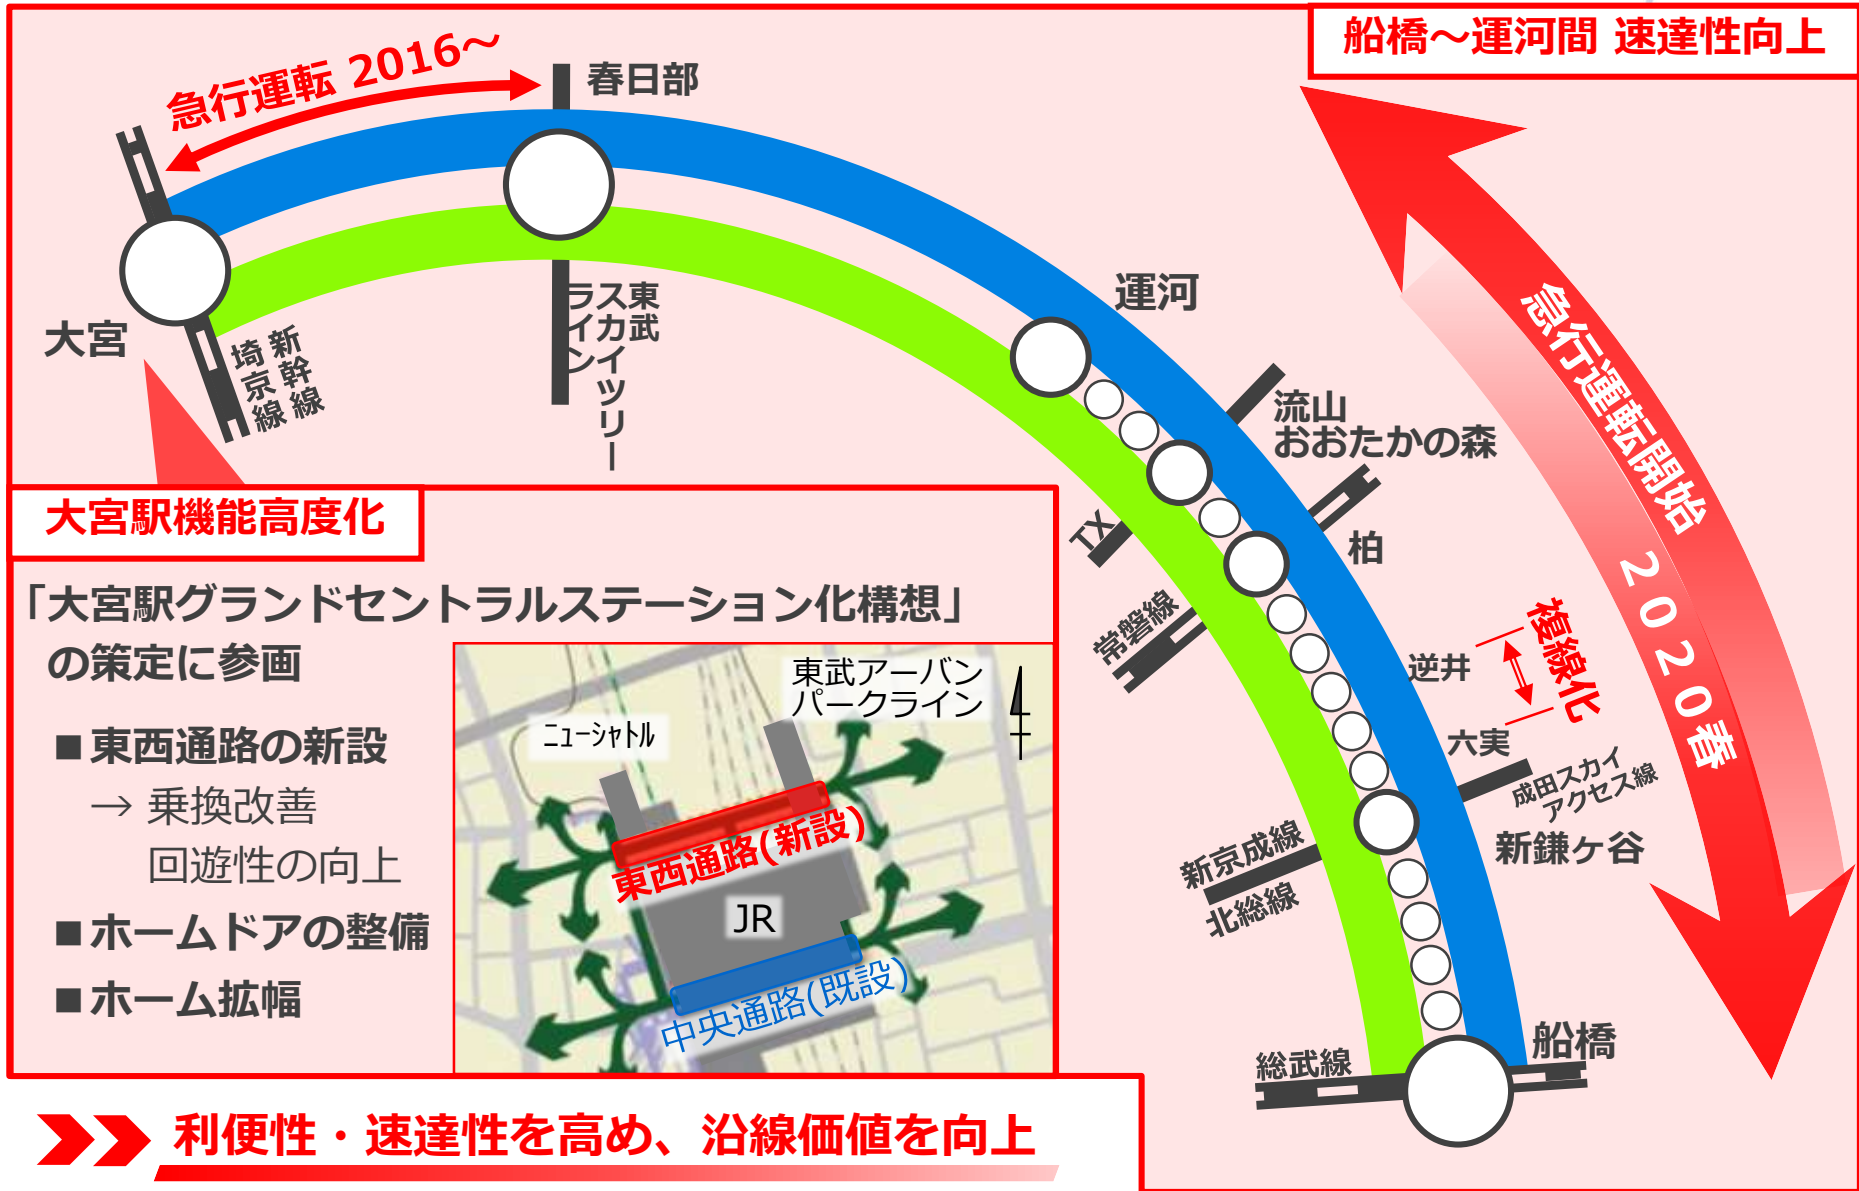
急行運転 2016～

春日部

船橋～運河間 速達性向上

大宮

埼京線

新幹線

東武スカイツリーライン

運河

流山おおたかの森

TX

柏

常磐線

逆井

複線化

六実

成田スカイアクセス線

新鎌ヶ谷

新京成線

北総線

総武線

船橋

急行運転開始 2020春

大宮駅機能高度化

「大宮駅グランドセントラルステーション化構想」の策定に参画

■東西通路の新設
→ 乗換改善
回遊性の向上

■ホームドアの整備

■ホーム拡幅

ニューシャトル

東武アーバンパークライン

東西通路(新設)

JR

中央通路(既設)

利便性・速達性を高め、沿線価値を向上